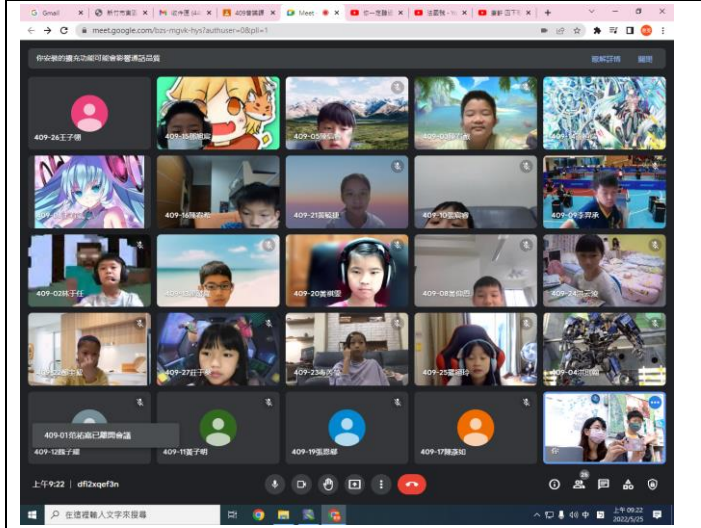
Gmail | 新竹市教育 | 409 | 409會議課 | Meet | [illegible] | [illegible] | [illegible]

meet.google.com/bzs-mgvk-hys?authuser=0&pli=1

你安裝的擴充功能可能會影響通話品質

瞭解詳情 關閉

409-26王子晴

409-15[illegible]

409-05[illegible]

409-03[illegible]

409-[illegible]

409-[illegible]

409-16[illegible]

409-21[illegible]

409-10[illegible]

409-0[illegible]

409-02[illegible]

409-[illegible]

409-20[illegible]

409-08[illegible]

409-24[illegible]

409-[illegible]

409-27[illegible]

409-23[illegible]

409-25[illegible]

409-04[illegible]

409-01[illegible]已離開會議

409-12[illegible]

409-11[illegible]

409-19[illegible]

409-17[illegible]

你

上午9:22 | dfi2xqef3n

26

在這裡輸入文字來搜尋

上午 09:22
2022/5/25